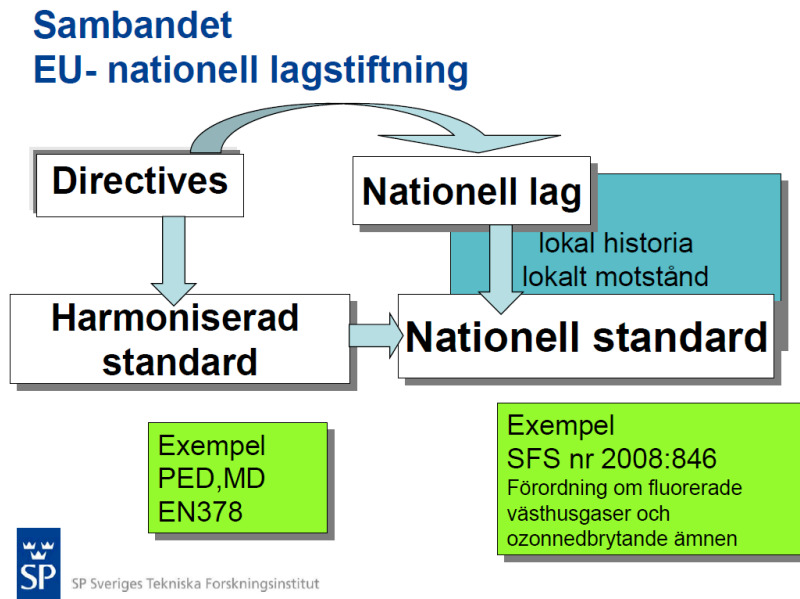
Sambandet
EU- nationell lagstiftning

Directives

Nationell lag

lokal historia
lokalt motstånd

Harmoniserad standard

Nationell standard

Exempel
PED,MD
EN378

Exempel
SFS nr 2008:846
Förordning om fluorerade växthusgaser och ozonnedbrytande ämnen

SP

SP Sveriges Tekniska Forskningsinstitut